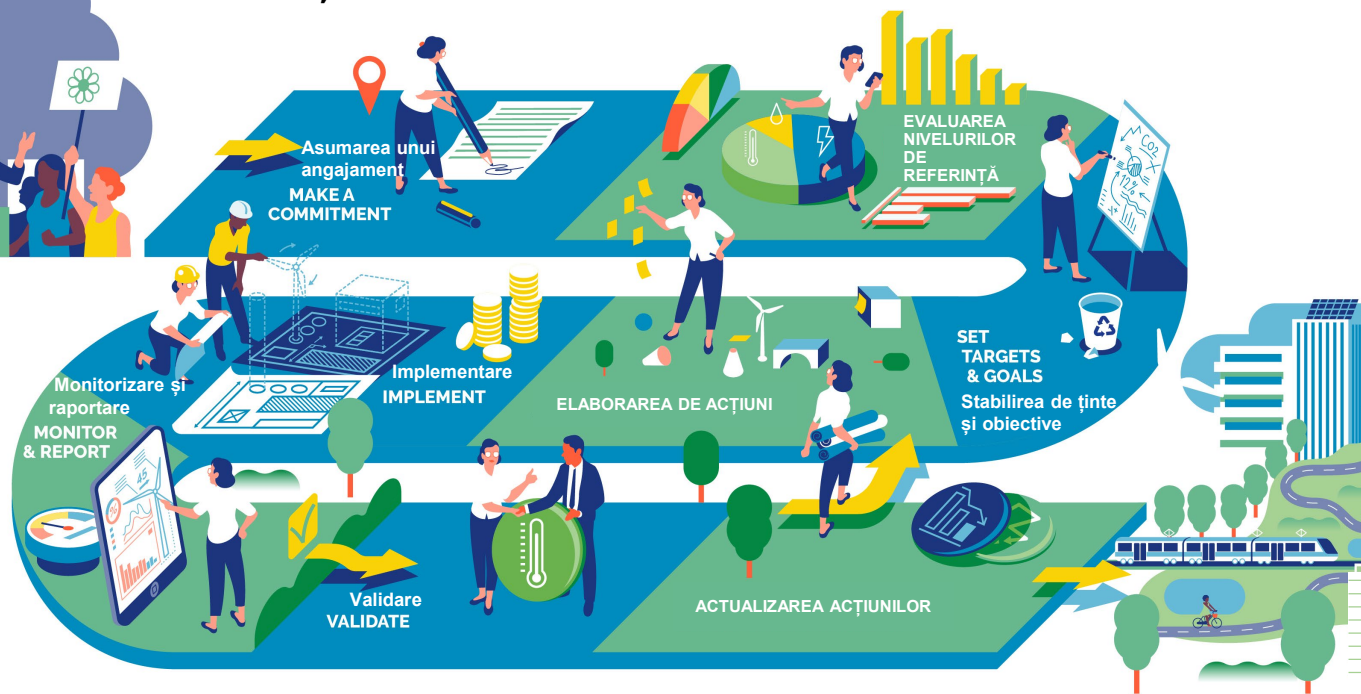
Asumarea unui angajament
MAKE A COMMITMENT

EVALUAREA NIVELURILOR DE REFERINȚĂ

SET TARGETS & GOALS
Stabilirea de ținte și obiective

ELABORAREA DE ACȚIUNI

Implementare
IMPLEMENT

Monitorizare și raportare
MONITOR & REPORT

Validare
VALIDATE

ACTUALIZAREA ACȚIUNILOR